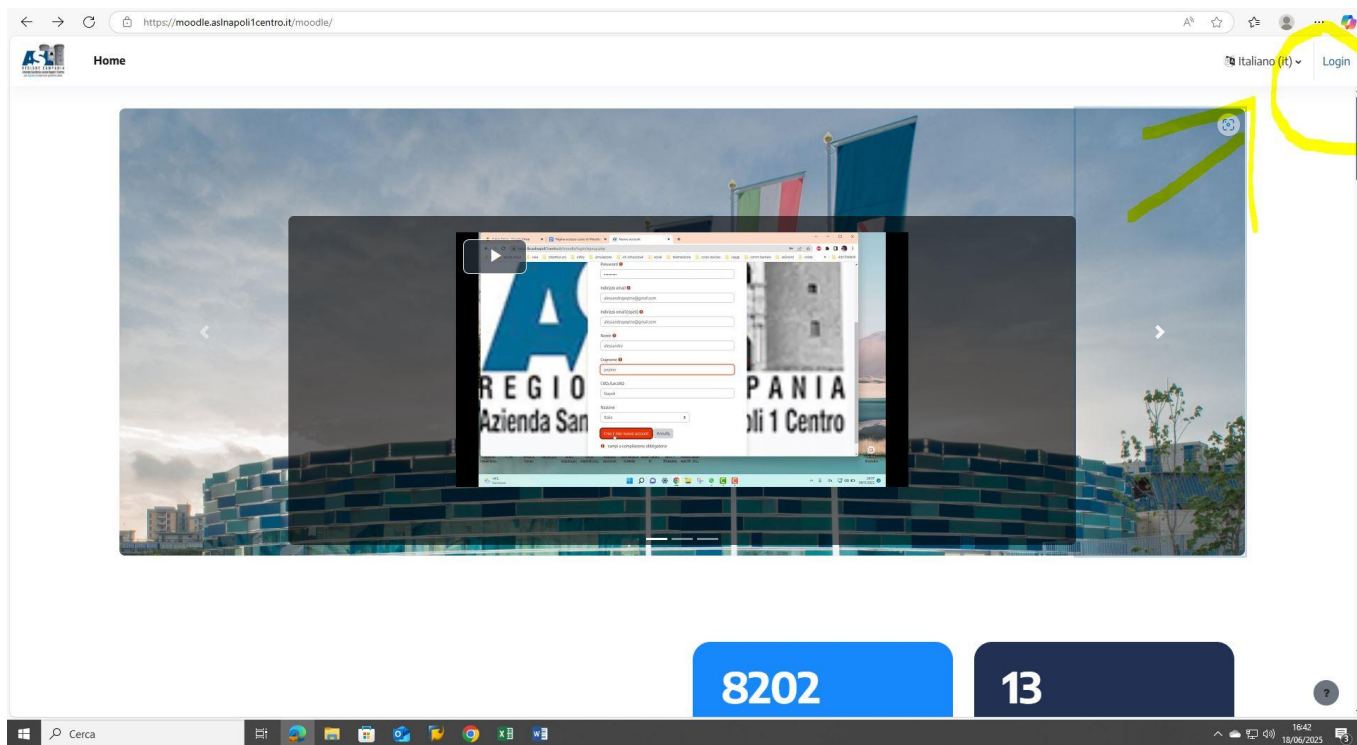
https://moodle.aslnapoli1centro.it/moodle/

Home

Italiano (it)
Login

Password
Indirizzo email
alessandropepino@gmail.com
Indirizzo email (di nuovo)
alessandropepino@gmail.com
Nome
alessandro
Cognome
pepino
Città/Località
Napoli
Nazione
Italia
Crea il mio nuovo account
Annulla
campi a compilazione obbligatoria

REGIO
PANIA
Azienda San
li 1 Centro

8202
13

?

Cerca

16:42
18/06/2025